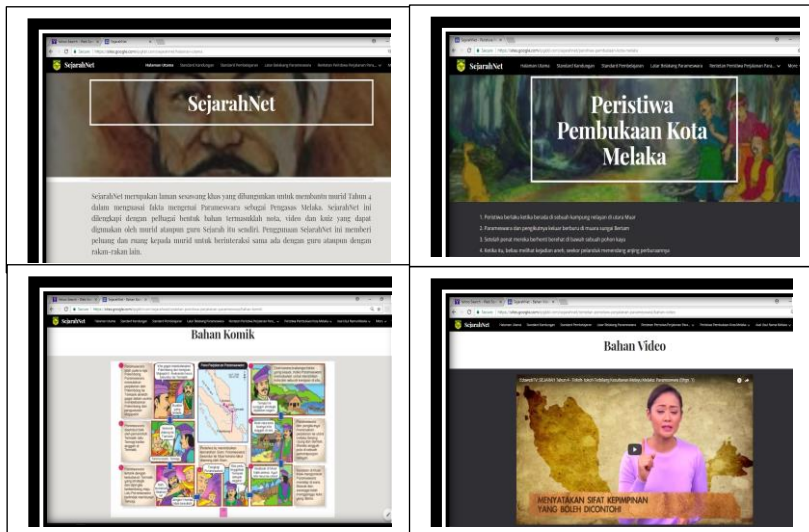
SejarahNet

Halaman Utama Standard Kandungan Standard Pembelajaran Latar Belakang Parameswara

SejarahNet

SejarahNet merupakan laman sesawang khas yang dihasilkan untuk membantu murid Tahun 4 dalam menguasai fakta mengenai Parameswara sebagai Pengasas Melaka. SejarahNet ini dilengkapi dengan pelbagai bentuk bahan termasuklah nota, video dan kuiz yang dapat digunakan oleh murid ataupun guru Sejarah itu sendiri. Penggunaan SejarahNet ini memberi peluang dan ruang kepada murid untuk berinteraksi sama ada dengan guru ataupun dengan rakan-rakan lain.

SejarahNet

Halaman Utama Standard Kandungan Standard Pembelajaran Latar Belakang Parameswara

Peristiwa Pembukaan Kota Melaka

1. Peristiwa berlaku ketika berada di sebuah kampung nelayan di utara Muar
2. Parameswara dan pengikutnya keluar berburu di muara sungai Bertam
3. Sedang penat mereka berhenti berehat di bawah sebuah pohon kayu
4. Ketika itu, beliau melihat kejadian aneh, seekor pelanduk menendang anjing perburuannya

SejarahNet

Bahan Komik

SejarahNet

Bahan Video

MENYATAKAN SIFAT KEPIMPINAN YANG BOLEH DICONTOHI